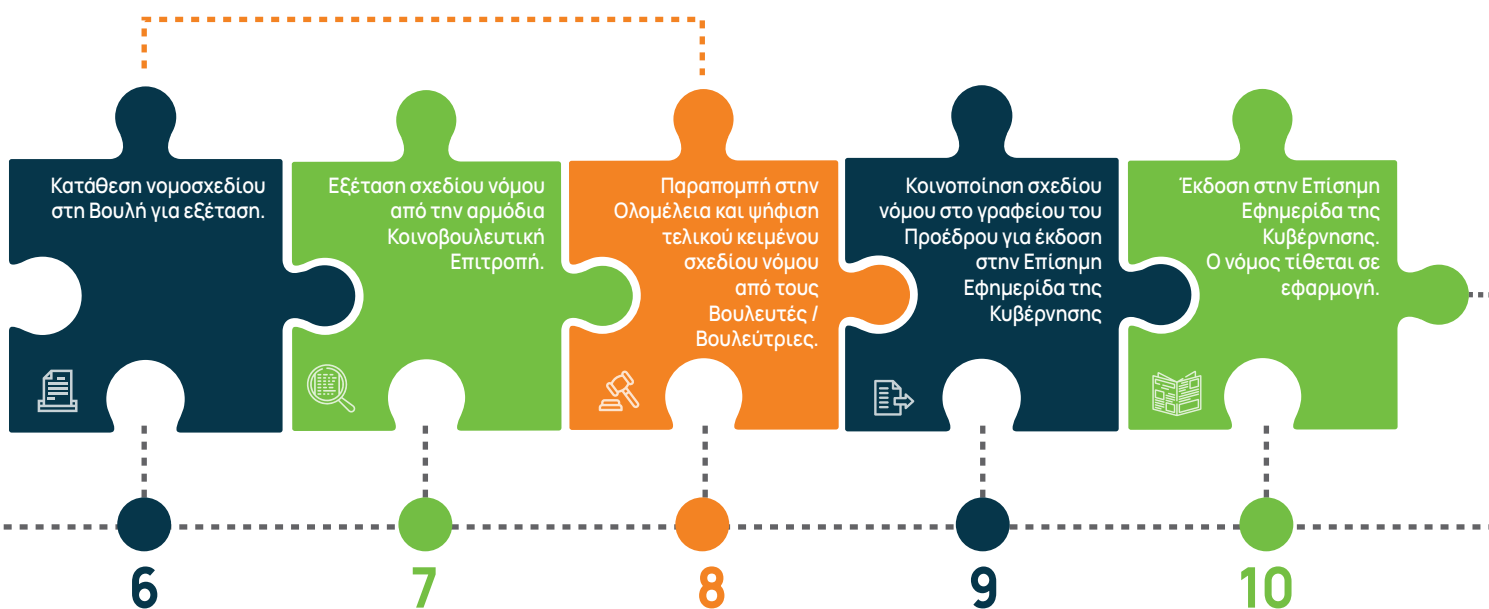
Κατάθεση νομοσχεδίου στη Βουλή για εξέταση.

Εξέταση σχεδίου νόμου από την αρμόδια Κοινοβουλευτική Επιτροπή.

Παραπομπή στην Ολομέλεια και ψήφιση τελικού κειμένου σχεδίου νόμου από τους Βουλευτές / Βουλεύτριες.

Κοινοποίηση σχεδίου νόμου στο γραφείου του Προέδρου για έκδοση στην Επίσημη Εφημερίδα της Κυβέρνησης

Έκδοση στην Επίσημη Εφημερίδα της Κυβέρνησης. Ο νόμος τίθεται σε εφαρμογή.

6

7

8

9

10